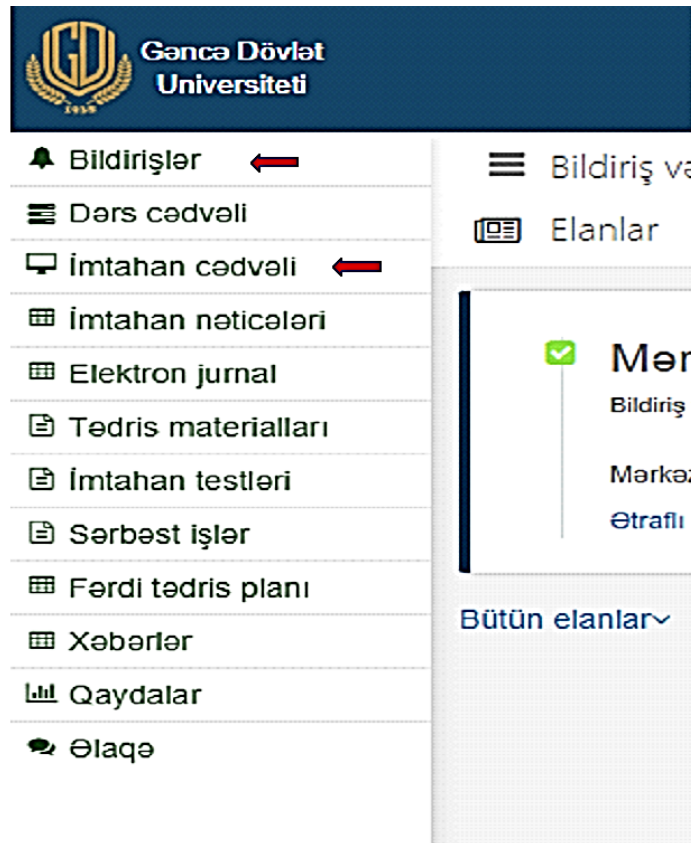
GD
1938
Gəncə Dövlət Universiteti

Bildirişlər
Dərs cədvəli
İmtahan cədvəli
İmtahan nəticələri
Elektron jurnal
Tədris materialları
İmtahan testləri
Sərbəst işlər
Fərdi tədris planı
Xəbərlər
Qaydalar
Əlaqə

Bildiriş və
Elanlar

Mər
Bildiriş
Mərkəz
Ətraflı

Bütün elanlar